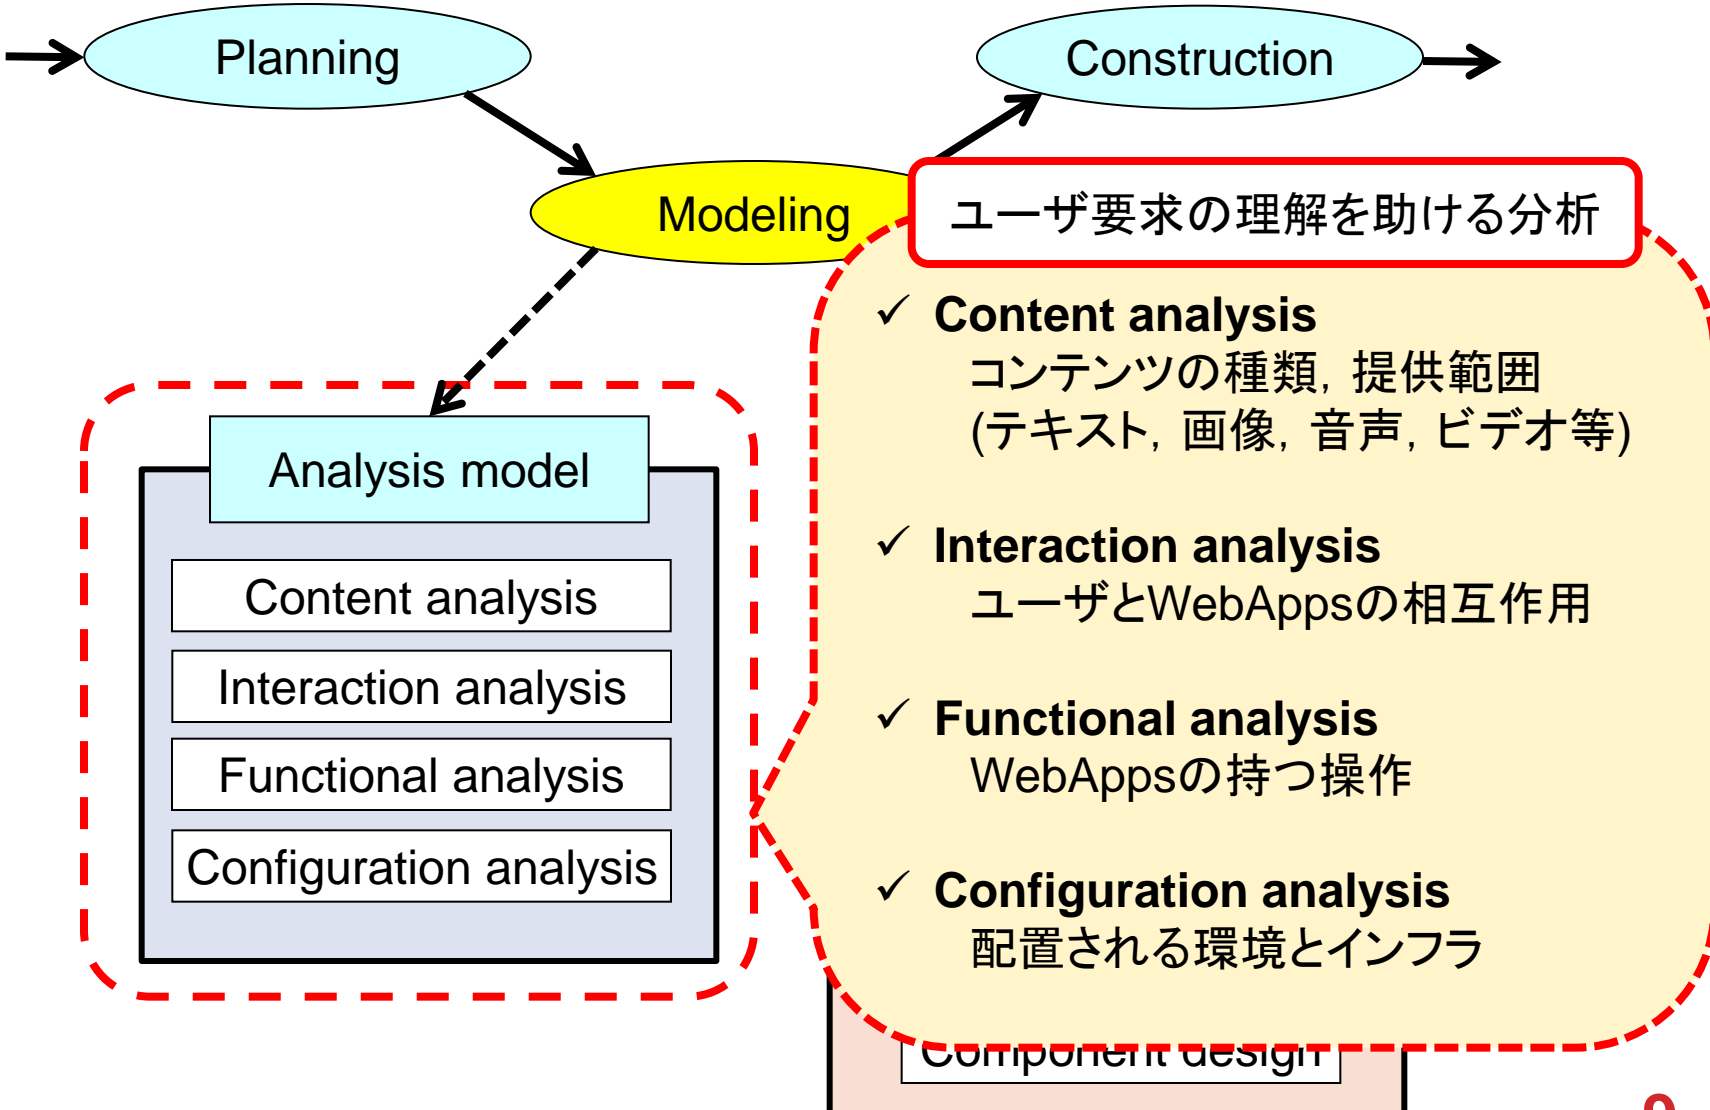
Planning

Construction

Modeling

Analysis model

Content analysis

Interaction analysis

Functional analysis

Configuration analysis

ユーザ要求の理解を助ける分析

✓ Content analysis
コンテンツの種類，提供範囲
(テキスト，画像，音声，ビデオ等)

✓ Interaction analysis
ユーザとWebAppsの相互作用

✓ Functional analysis
WebAppsの持つ操作

✓ Configuration analysis
配置される環境とインフラ

Component design

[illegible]